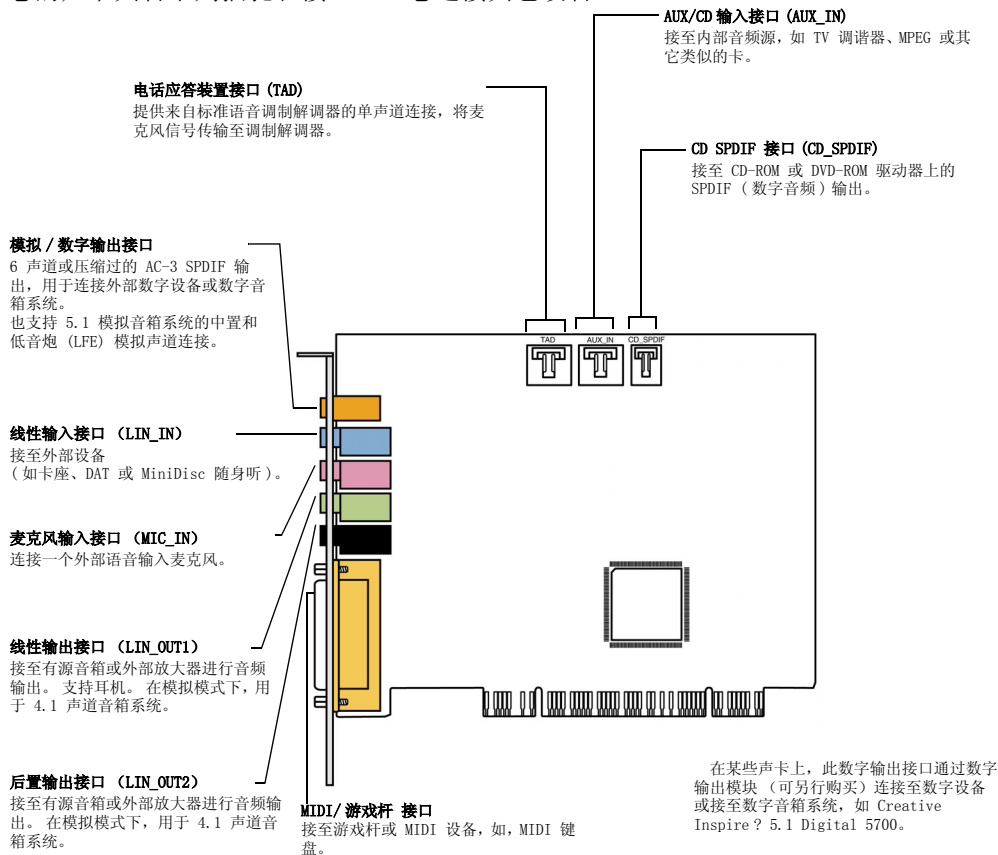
AUX/CD 输入接口 (AUX_IN)
接至内部音频源，如 TV 调谐器、MPEG 或其它类似的卡。

电话应答装置接口 (TAD)
提供来自标准语音调制解调器的单声道连接，将麦克风信号传输至调制解调器。

CD SPDIF 接口 (CD_SPDIF)
接至 CD-ROM 或 DVD-ROM 驱动器上的 SPDIF ( 数字音频 ) 输出。

模拟 / 数字输出接口
6 声道或压缩过的 AC-3 SPDIF 输出，用于连接外部数字设备或数字音箱系统。
也支持 5.1 模拟音箱系统的中置和低音炮 (LFE) 模拟声道连接。

TAD
AUX_IN
CD_SPDIF

线性输入接口 (LIN_IN)
接至外部设备
( 如卡座、DAT 或 MiniDisc 随身听 )。

麦克风输入接口 (MIC_IN)
连接一个外部语音输入麦克风。

线性输出接口 (LIN_OUT1)
接至有源音箱或外部放大器进行音频输出。 支持耳机。 在模拟模式下，用于 4.1 声道音箱系统。

后置输出接口 (LIN_OUT2)
接至有源音箱或外部放大器进行音频输出。 在模拟模式下，用于 4.1 声道音箱系统。

MIDI/ 游戏杆 接口
接至游戏杆或 MIDI 设备，如，MIDI 键盘。

在某些声卡上，此数字输出接口通过数字输出模块 (可另行购买) 连接至数字设备或接至数字音箱系统，如 Creative Inspire ? 5.1 Digital 5700。